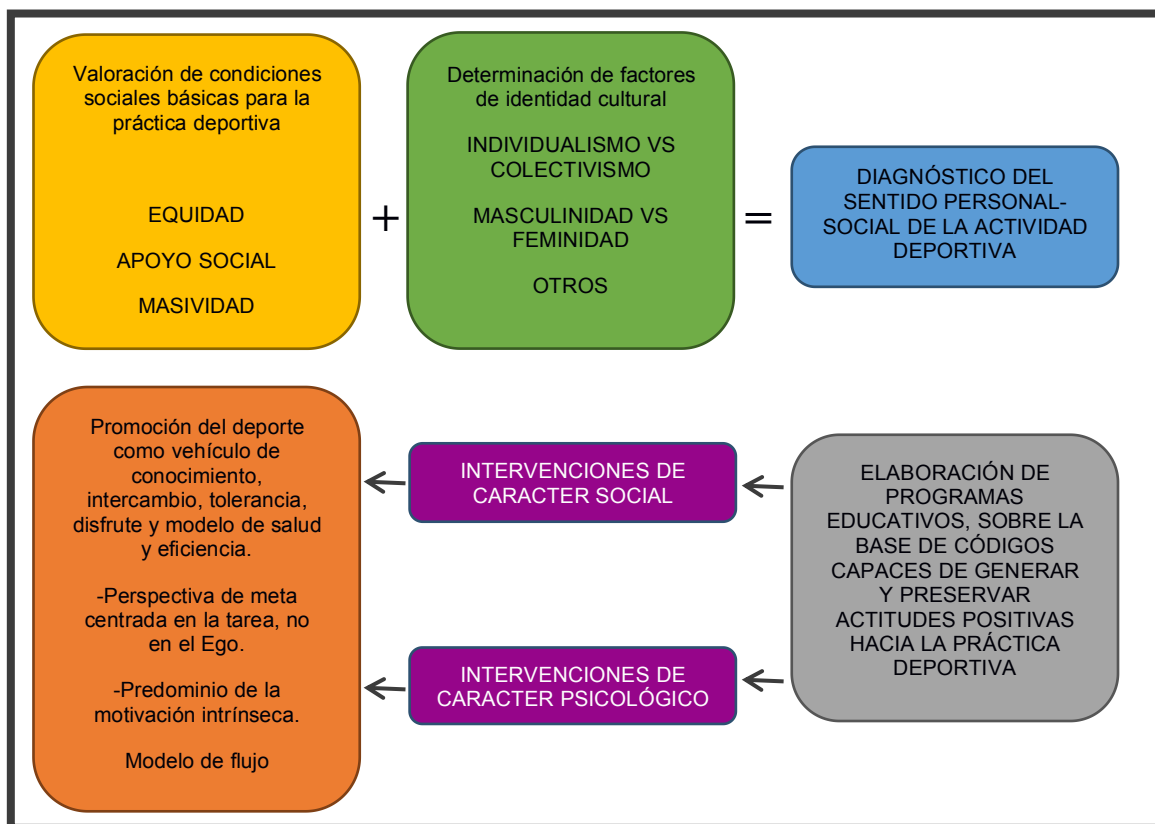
Valoración de condiciones sociales básicas para la práctica deportiva

EQUIDAD

APOYO SOCIAL

MASIVIDAD

+

Determinación de factores de identidad cultural

INDIVIDUALISMO VS COLECTIVISMO

MASCULINIDAD VS FEMINIDAD

OTROS

=

DIAGNÓSTICO DEL SENTIDO PERSONAL-SOCIAL DE LA ACTIVIDAD DEPORTIVA

Promoción del deporte como vehículo de conocimiento, intercambio, tolerancia, disfrute y modelo de salud y eficiencia.

-Perspectiva de meta centrada en la tarea, no en el Ego.

-Predominio de la motivación intrínseca.

Modelo de flujo

INTERVENCIONES DE CARACTER SOCIAL

INTERVENCIONES DE CARACTER PSICOLÓGICO

ELABORACIÓN DE PROGRAMAS EDUCATIVOS, SOBRE LA BASE DE CÓDIGOS CAPACES DE GENERAR Y PRESERVAR ACTITUDES POSITIVAS HACIA LA PRÁCTICA DEPORTIVA